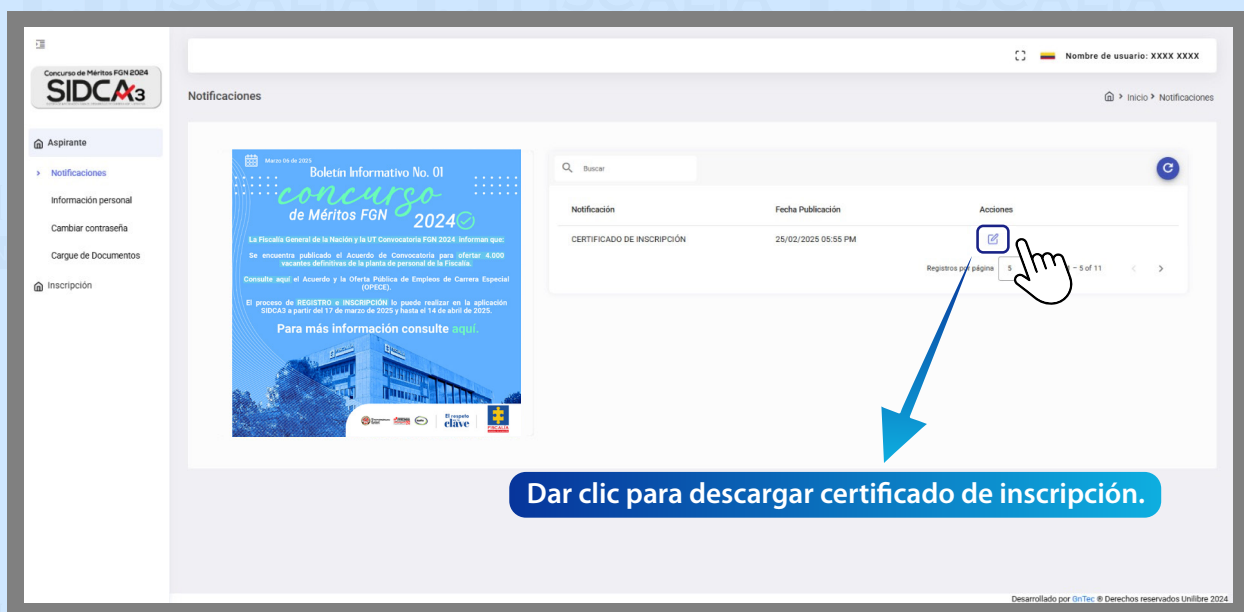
Concurso de Méritos FGN 2024
SIDCA3

Nombre de usuario: XXXX XXXX

Notificaciones

Inicio > Notificaciones

Aspirante
Notificaciones
Información personal
Cambiar contraseña
Cargue de Documentos
Inscripción

Marzo 06 de 2025
Boletín Informativo No. 01
concurso
de Méritos FGN
2024

La Fiscalía General de la Nación y la UT Convocatoria FGN 2024 informan que:

Se encuentra publicado el Acuerdo de Convocatoria para ofertar 4.000 vacantes definitivas de la planta de personal de la Fiscalía.

Consulte aquí el Acuerdo y la Oferta Pública de Empleos de Carrera Especial (OPECE).

El proceso de REGISTRO e INSCRIPCIÓN lo puede realizar en la aplicación SIDCA3 a partir del 17 de marzo de 2025 y hasta el 14 de abril de 2025.

Para más información consulte aquí.

El respeto clave

FISCALÍA

Buscar

| Notificación | Fecha Publicación | Acciones |
|---|---|---|
| CERTIFICADO DE INSCRIPCIÓN | 25/02/2025 05:55 PM | |

Registros por página 5 – 5 of 11

Dar clic para descargar certificado de inscripción.

Desarrollado por GnTec ® Derechos reservados Unilibre 2024